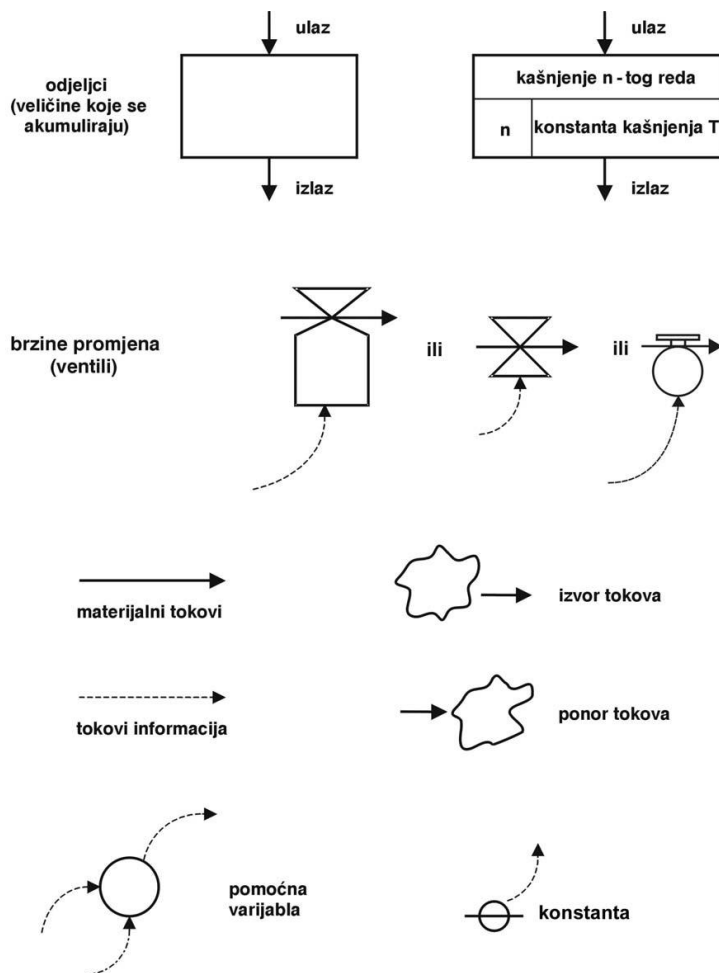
odjeljci
(veličine koje se akumuliraju)

ulaz

izlaz

ulaz

kašnjenje n - tog reda

n

konstanta kašnjenja T

izlaz

brzine promjena
(ventili)

ili

ili

materijalni tokovi

izvor tokova

tokovi informacija

ponor tokova

pomoćna varijabla

konstanta